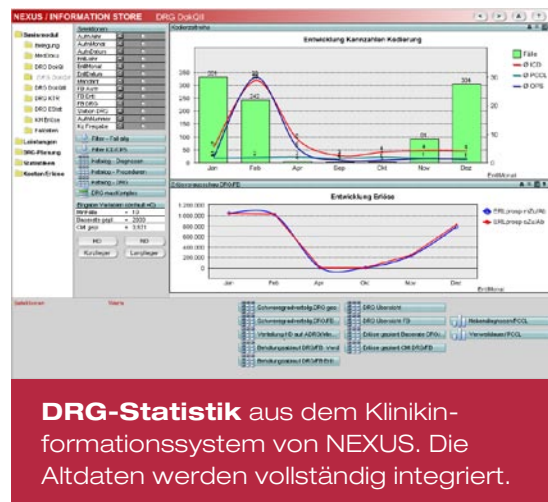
NEXUS / INFORMATION STORE DRG DokQII

Basismodul
Belegung
MedCtrl
DRG DokQ
DRG DokQII
DRG KTR
DRG EDW
KH Erlöse
Fallakten
Leistungen
DRG-Planung
Statistiken
Kosten-Erlöse

Entwicklung Kennzahlen Kodierung

Fälle
Ø ICD
Ø PCCL
Ø OPS

Jan Feb Apr Aug Sep Okt Nov Dez

Entwicklung Erlöse

ERLprosp.nZuAb
ERLprosp.oZuAb

Jan Feb Apr Aug Sep Okt Nov Dez

1.200.000
1.000.000
800.000
600.000
400.000
200.000
0

Schweregradverlauf DRG ges.
Schweregradverlauf DRG/FB
Verteilung FG auf ADR/Entl.
Belegungsabweichung DRG/FB
DRG Übersicht
DRG Übersicht FB
Erlöse gesamt Basisrate DRG
Erlöse gesamt CMI DRG/FB
Nebendiagnosen/PCCL
Verweildauer/PCCL

**DRG-Statistik** aus dem Klinikinformationssystem von NEXUS. Die Altdaten werden vollständig integriert.